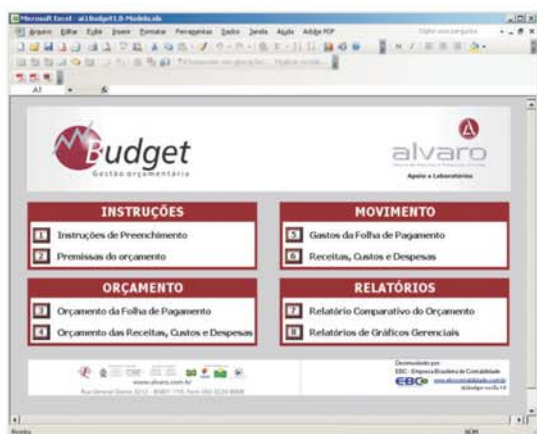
Microsoft Excel - a1Budget1.0-Modelo.xls

Arquivo Editar Exibir Inserir Formatar Ferramentas Dados Janela Ajuda Adobe PDF

Digite uma pergunta

A1

Budget
Gestão orçamentária

alvaro
Apoio a Laboratórios

INSTRUÇÕES

1 Instruções de Preenchimento

2 Premissas do orçamento

MOVIMENTO

5 Gastos da Folha de Pagamento

6 Receitas, Custos e Despesas

ORÇAMENTO

3 Orçamento da Folha de Pagamento

4 Orçamento das Receitas, Custos e Despesas

RELATÓRIOS

7 Relatório Comparativo do Orçamento

8 Relatórios de Gráficos Gerenciais

www.alvaro.com.br

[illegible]

Desenvolvido por:
EBC - Empresa Brasileira de Contabilidade

EBC www.ebccontabilidade.com.br

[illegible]

Pronto

NUM